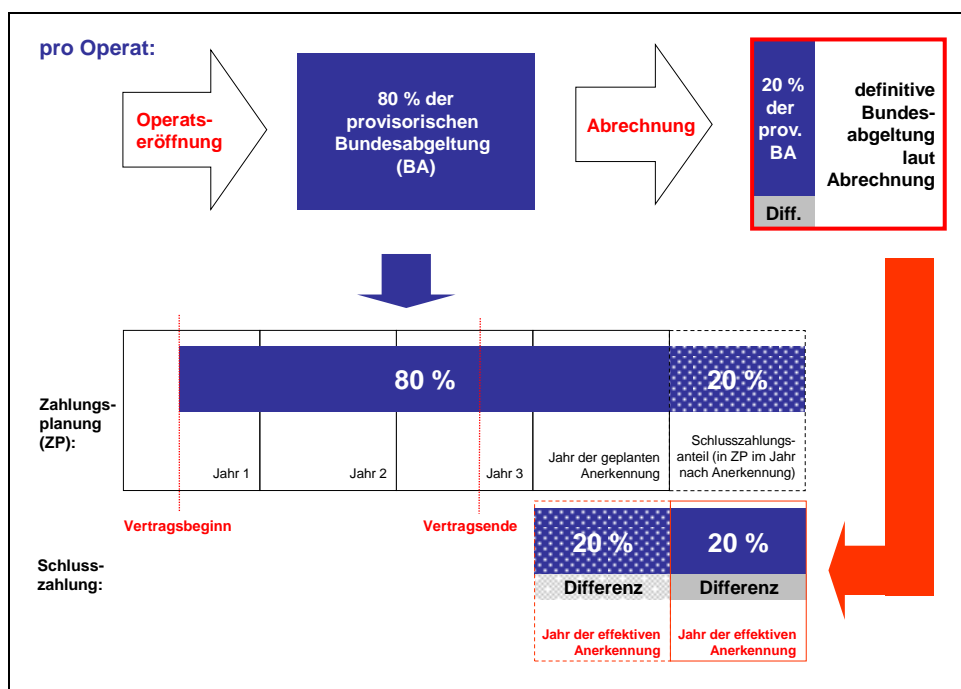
pro Operat:

Operatseröffnung

80 % der provisorischen Bundesabgeltung (BA)

Abrechnung

20 % der prov. BA

Diff.

definitive Bundesabgeltung laut Abrechnung

Zahlungsplanung (ZP):

80 %

20 %

Jahr 1

Jahr 2

Jahr 3

Jahr der geplanten Anerkennung

Schlusszahlungsanteil (in ZP im Jahr nach Anerkennung)

Vertragsbeginn

Vertragsende

Schlusszahlung:

20 %

Differenz

20 %

Differenz

Jahr der effektiven Anerkennung

Jahr der effektiven Anerkennung